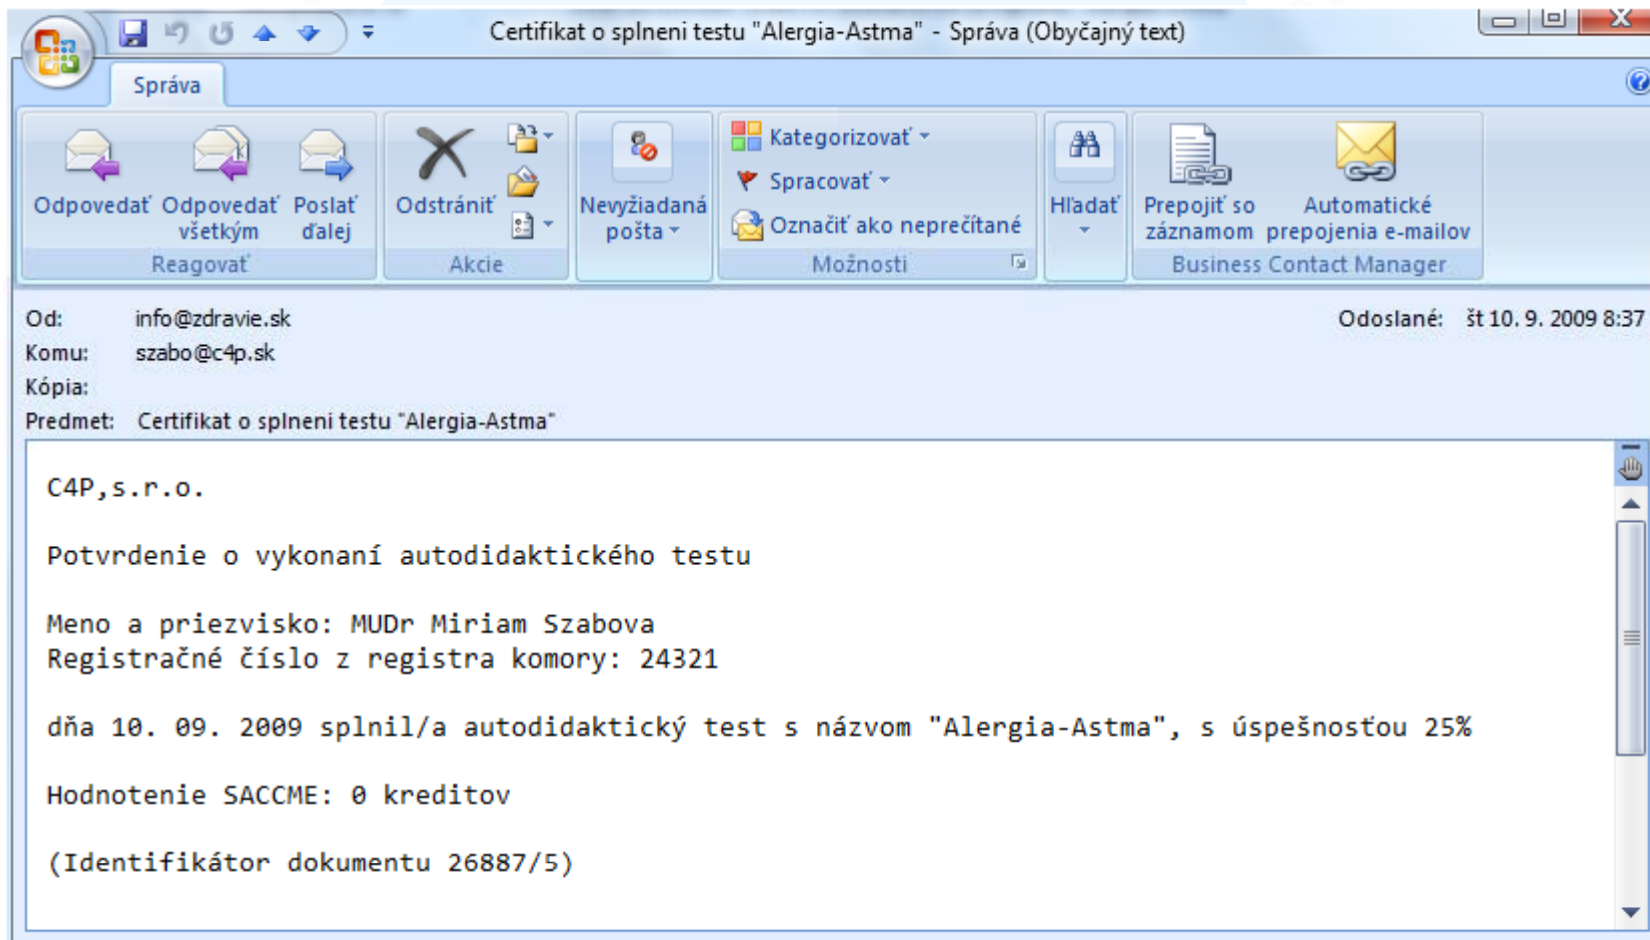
Certifikat o splneni testu "Alergia-Astma" - Správa (Obyčajný text)

Správa

Odpovedať
Odpovedať všetkým
Poslať ďalej
Reagovať

Odstrániť
Akcie

Nevyžiadaná pošta

Kategorizovať
Spracovať
Označiť ako neprečítané
Možnosti

Hľadať

Prepojiť so záznamom
Automatické prepojenia e-mailov
Business Contact Manager

Od: info@zdravie.sk
Odoslané: št 10. 9. 2009 8:37
Komu: szabo@c4p.sk
Kópia:
Predmet: Certifikat o splneni testu "Alergia-Astma"

C4P,s.r.o.

Potvrdenie o vykonaní autodidaktického testu

Meno a priezvisko: MUDr Miriam Szabova
Registračné číslo z registra komory: 24321

dňa 10. 09. 2009 splnil/a autodidaktický test s názvom "Alergia-Astma", s úspešnosťou 25%

Hodnotenie SACCME: 0 kreditov

(Identifikátor dokumentu 26887/5)